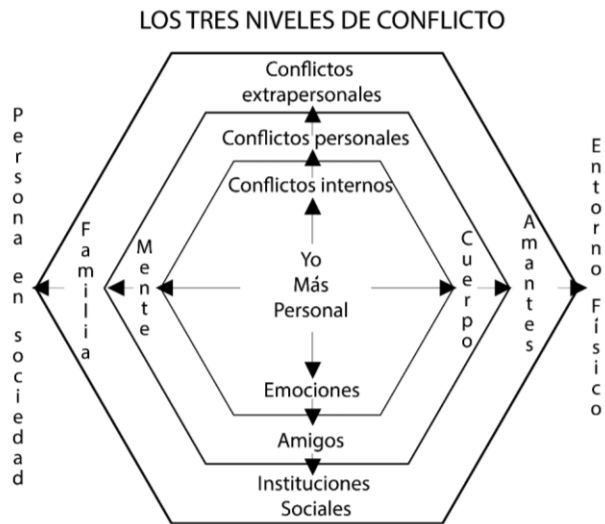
LOS TRES NIVELES DE CONFLICTO

Conflictos extrapersonales

Conflictos personales

Conflictos internos

Persona en sociedad

Familia

Mente

Yo
Más
Personal

Cuerpo

Amantes

Entorno Físico

Emociones

Amigos

Instituciones Sociales